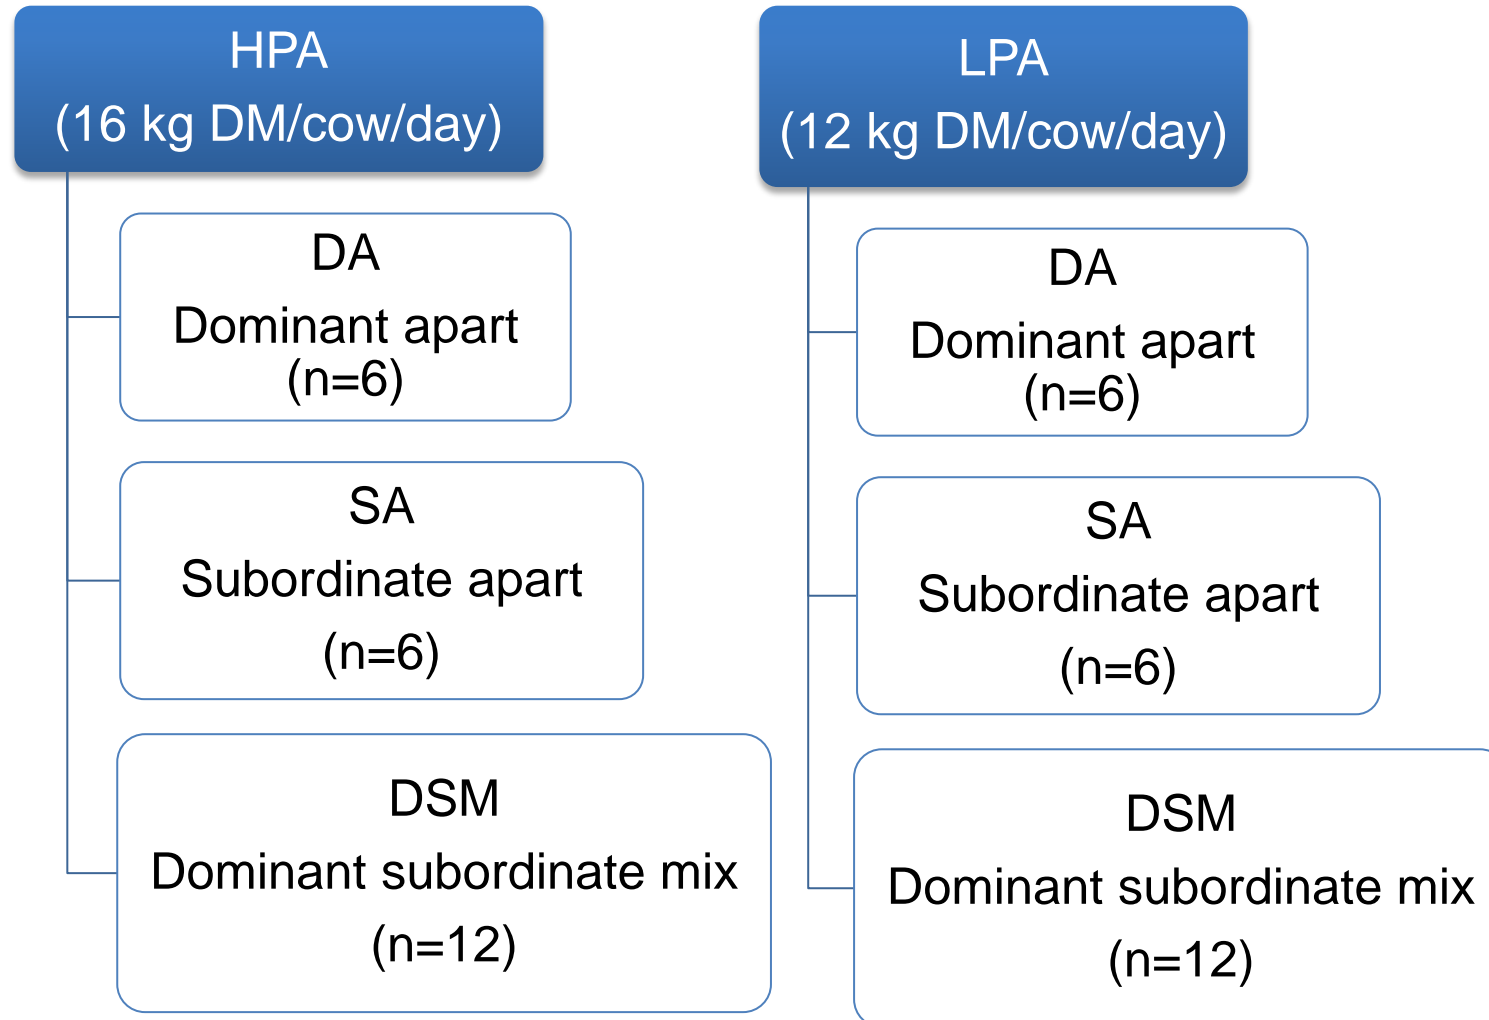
HPA
(16 kg DM/cow/day)

DA
Dominant apart
(n=6)

SA
Subordinate apart
(n=6)

DSM
Dominant subordinate mix
(n=12)

LPA
(12 kg DM/cow/day)

DA
Dominant apart
(n=6)

SA
Subordinate apart
(n=6)

DSM
Dominant subordinate mix
(n=12)